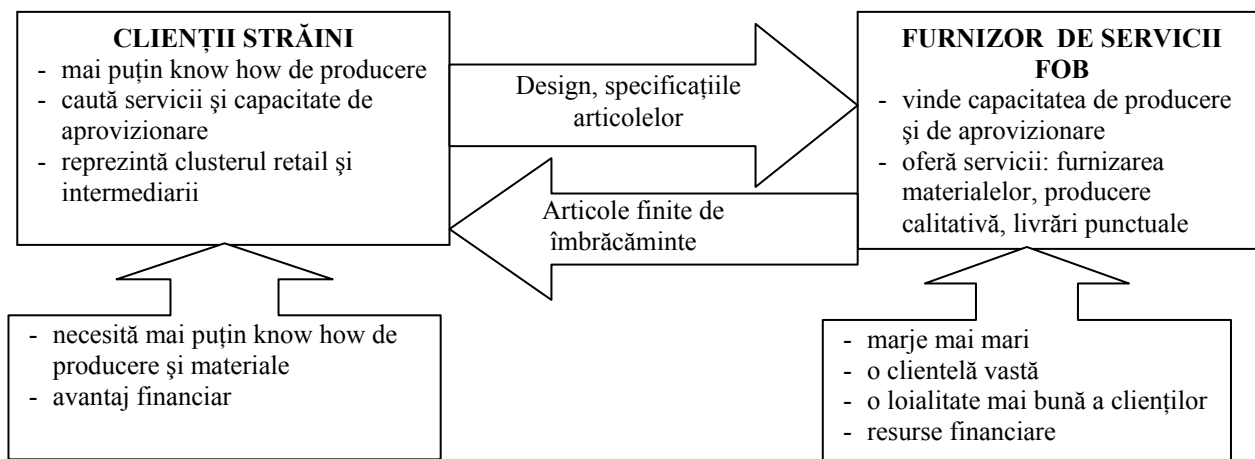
CLIENȚII STRĂINI
- mai puțin know how de producere
- caută servicii şi capacitate de aprovizionare
- reprezintă clusterul retail şi intermediarii

Design, specificațiile articolelor

Articole finite de îmbrăcăminte

FURNIZOR DE SERVICII FOB
- vinde capacitatea de producere şi de aprovizionare
- oferă servicii: furnizarea materialelor, producere calitativă, livrări punctuale

- necesită mai puțin know how de producere şi materiale
- avantaj financiar

- marje mai mari
- o clientelă vastă
- o loialitate mai bună a clienților
- resurse financiare